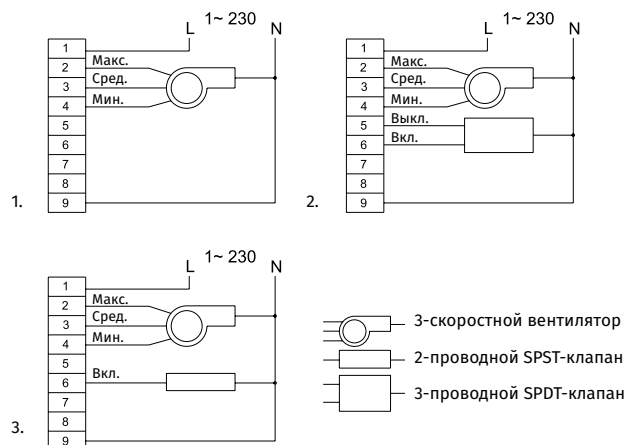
L 1~ 230 N

1
2 Макс.
3 Сред.
4 Мин.
5
6
7
8
9

1.

L 1~ 230 N

1
2 Макс.
3 Сред.
4 Мин.
5 Выкл.
6 Вкл.
7
8
9

2.

L 1~ 230 N

1
2 Макс.
3 Сред.
4 Мин.
5
6 Вкл.
7
8
9

3.

3-скоростной вентилятор
2-проводной SPST-клапан
3-проводной SPDT-клапан